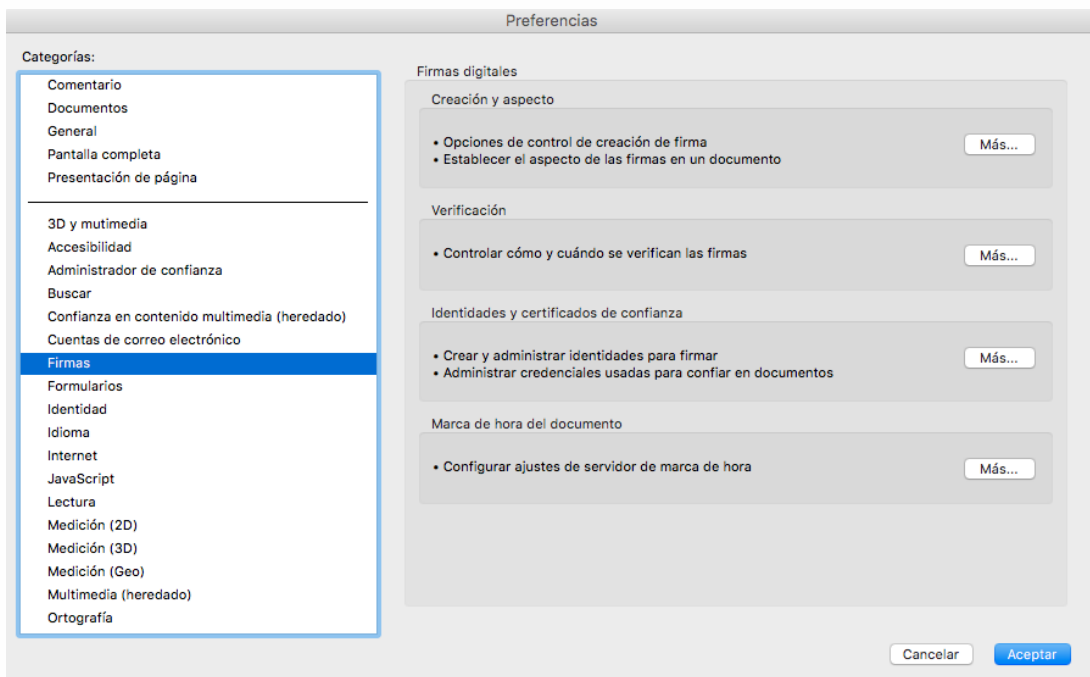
Preferencias

Categorías:

Comentario
Documentos
General
Pantalla completa
Presentación de página

3D y multimedia
Accesibilidad
Administrador de confianza
Buscar
Confianza en contenido multimedia (heredado)
Cuentas de correo electrónico
Firmas
Formularios
Identidad
Idioma
Internet
JavaScript
Lectura
Medición (2D)
Medición (3D)
Medición (Geo)
Multimedia (heredado)
Ortografía

Firmas digitales

Creación y aspecto

• Opciones de control de creación de firma
• Establecer el aspecto de las firmas en un documento

Más...

Verificación

• Controlar cómo y cuándo se verifican las firmas

Más...

Identidades y certificados de confianza

• Crear y administrar identidades para firmar
• Administrar credenciales usadas para confiar en documentos

Más...

Marca de hora del documento

• Configurar ajustes de servidor de marca de hora

Más...

Cancelar

Aceptar